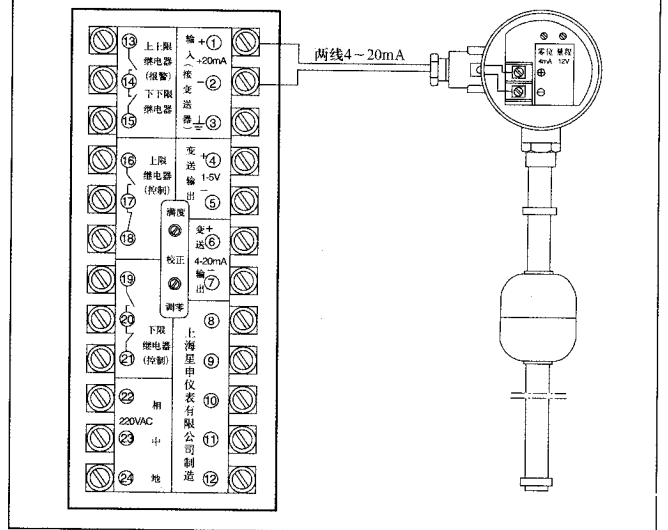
⑬ 上上限继电器(报警)
⑭ 下下限继电器
⑮

输入(接变送器) +① +20mA −② ⏚③

⑯ 上限继电器(控制)
⑰
⑱

变送输出 +④ 1-5V −⑤

满度
校正
调零

变送输出 +⑥ 4-20mA −⑦

⑲
⑳ 下限继电器(控制)
㉑

⑧ ⑨ ⑩ ⑪ ⑫
上海星申仪表有限公司制造

㉒ 相
220VAC
㉓ 中
㉔ 地

两线4～20mA

零位 量程
4mA 12V
⊕
⊖